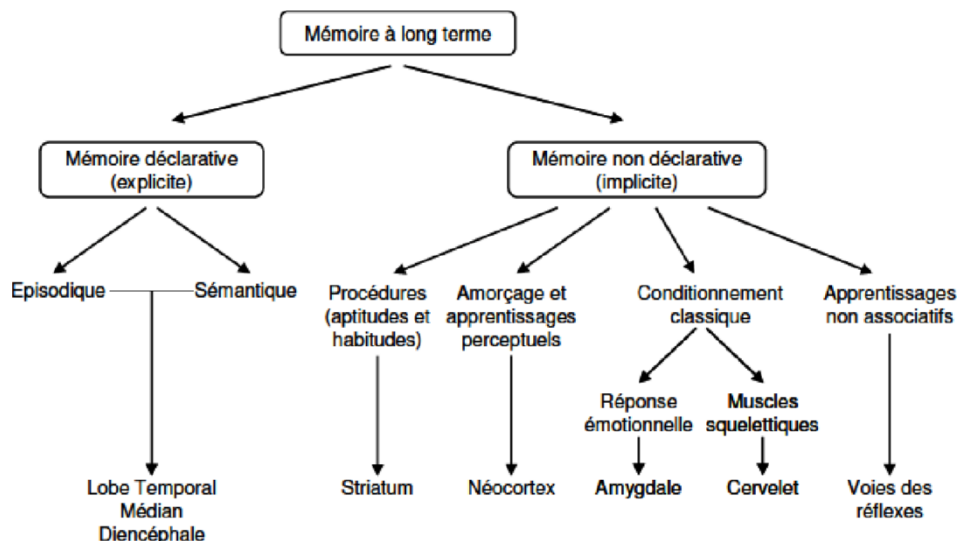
Mémoire à long terme

Mémoire déclarative (explicite)

Mémoire non déclarative (implicite)

Episodique

Sémantique

Lobe Temporal Médian Diencéphale

Procédures (aptitudes et habitudes)

Striatum

Amorçage et apprentissages perceptuels

Néocortex

Conditionnement classique

Réponse émotionnelle

Amygdale

Muscles squelettiques

Cervelet

Apprentissages non associatifs

Voies des réflexes